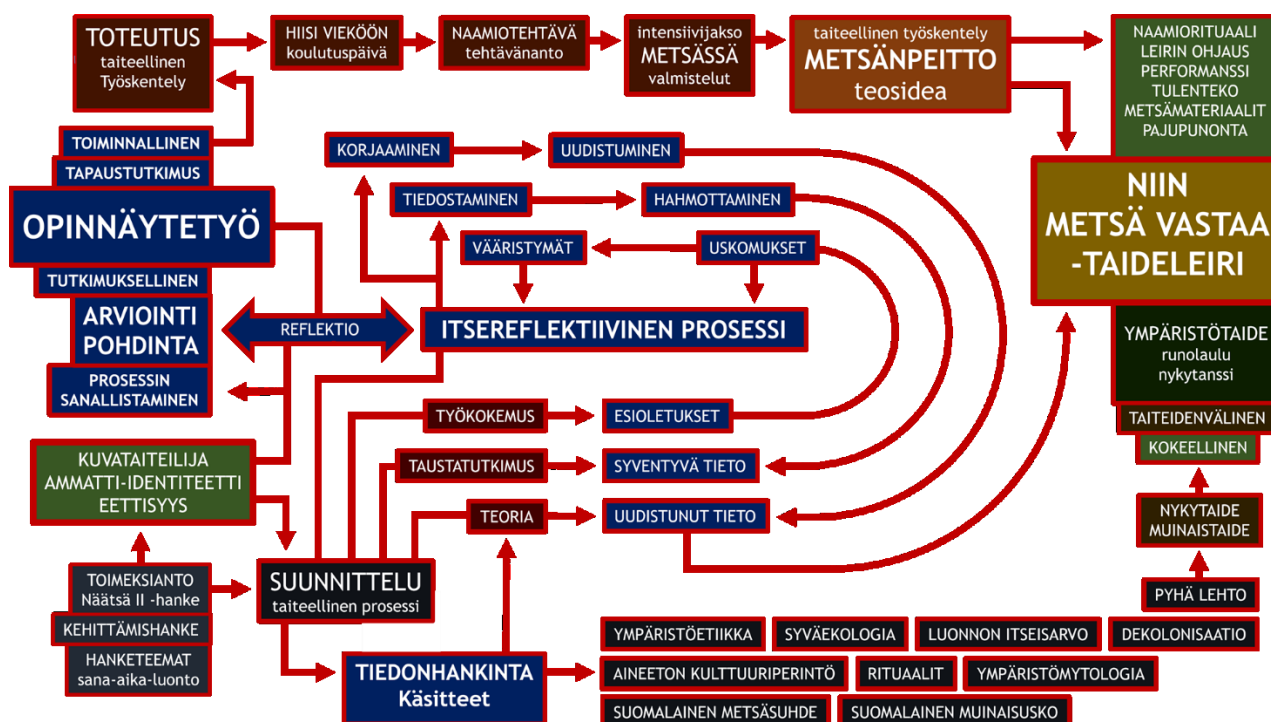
TOTEUTUS
taiteellinen
Työskentely

HIISI VIEKÖÖN
koulutuspäivä

NAAMIOTEHTÄVÄ
tehtävänanto

intensiivijakso
METSÄSSÄ
valmistelut

taiteellinen työskentely
METSÄNPEITTO
teosidea

NAAMIORITUAALI
LEIRIN OHJAUS
PERFORMANSSI
TULENTEKO
METSÄMATERIAALIT
PAJUPUNONTA

TOIMINNALLINEN
TAPAUSTUTKIMUS

OPINNÄYTETYÖ

TUTKIMUKSELLINEN

ARVIOINTI
POHDINTA

PROSESSIN
SANALLISTAMINEN

KORJAAMINEN

UUDISTUMINEN

TIEDOSTAMINEN

HAHMOTTAMINEN

VÄÄRISTYMÄT

USKOMUKSET

REFLEKTIO

ITSEREFLEKTIIVINEN PROSESSI

NIIN
METSÄ VASTAA
-TAIDELEIRI

YMPÄRISTÖTAIDE
runolaulu
nykytanssi

TAITEIDENVÄLINEN
KOKEELLINEN

TYÖKOKEMUS

ESIOLETUKSET

KUVATAITEILIJA
AMMATTI-IDENTITEETTI
EETTISYYS

TAUSTATUTKIMUS

SYVENTYVÄ TIETO

TEORIA

UUDISTUNUT TIETO

NYKYTAIDE
MUINAISTAIDE

TOIMEKSIANTO
Näätsä II -hanke

KEHITTÄMISHANKE

HANKETEEMAT
sana-aika-luonto

SUUNNITTELU
taiteellinen prosessi

PYHÄ LEHTO

YMPÄRISTÖETIIKKA

SYVÄEKOLOGIA

LUONNON ITSEISARVO

DEKOLONISAATIO

TIEDONHANKINTA
Käsitteet

AINEETON KULTTUURIPERINTÖ

RITUAALIT

YMPÄRISTÖMYTOLOGIA

SUOMALAINEN METSÄSUHDE

SUOMALAINEN MUINAISUSKO